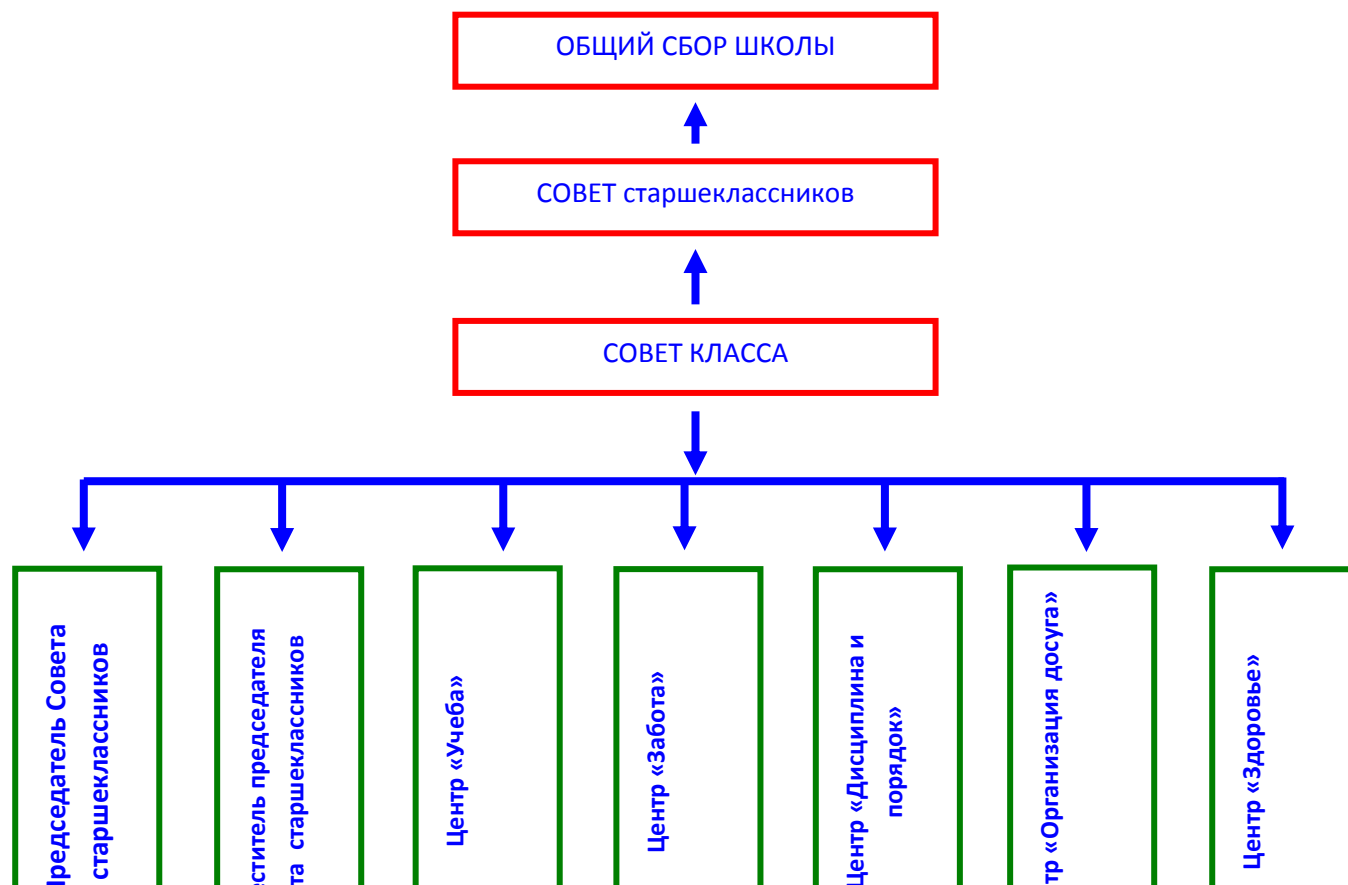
ОБЩИЙ СБОР ШКОЛЫ

СОВЕТ старшеклассников

СОВЕТ КЛАССА

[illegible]редседатель Совета старшеклассников

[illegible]ститель председателя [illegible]та старшеклассников

Центр «Учеба»

Центр «Забота»

Центр «Дисциплина и порядок»

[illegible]тр «Организация досуга»

Центр «Здоровье»